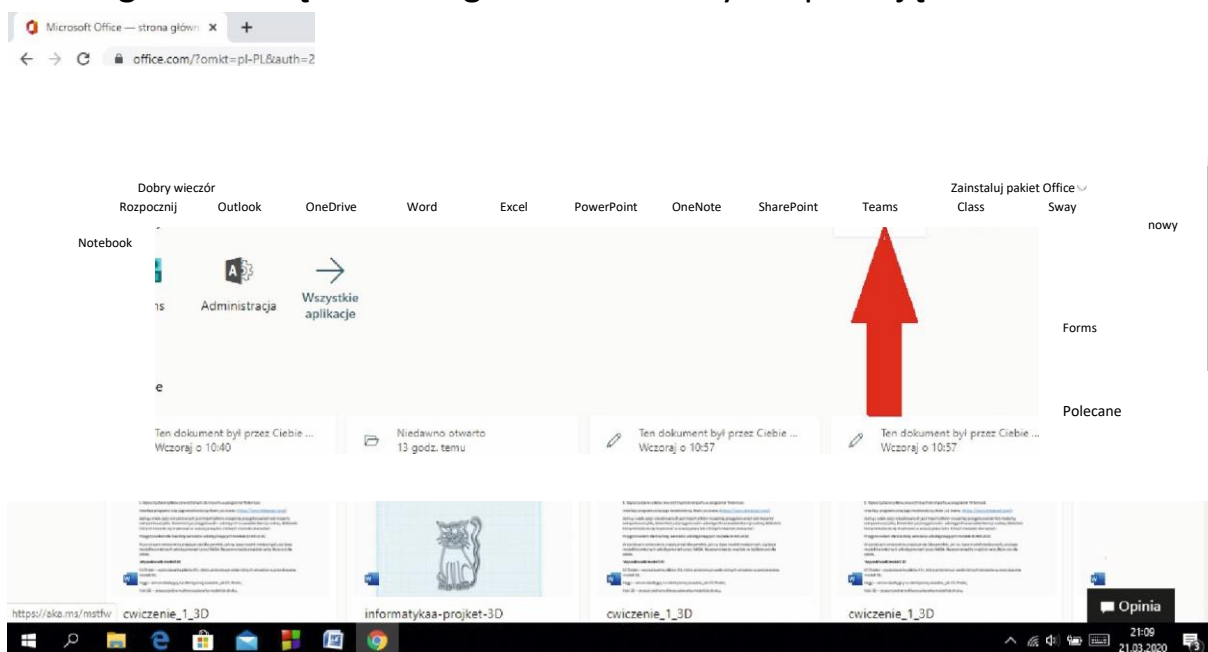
Microsoft Office — strona główn ×

office.com/?omkt=pl-PL&auth=2

Dobry wieczór

Zainstaluj pakiet Office

Rozpocznij Outlook OneDrive Word Excel PowerPoint OneNote SharePoint Teams Class Sway

nowy

Notebook

ns Administracja Wszystkie aplikacje

Forms

e

Polecane

Ten dokument był przez Ciebie ... Wczoraj o 10:40

Niedawno otwarto 13 godz. temu

Ten dokument był przez Ciebie ... Wczoraj o 10:57

Ten dokument był przez Ciebie ... Wczoraj o 10:57

https://aka.ms/mstfw cwiczenie_1_3D

informatykaa-projket-3D

cwiczenie_1_3D

cwiczenie_1_3D

Opinia

21:09 21.03.2020